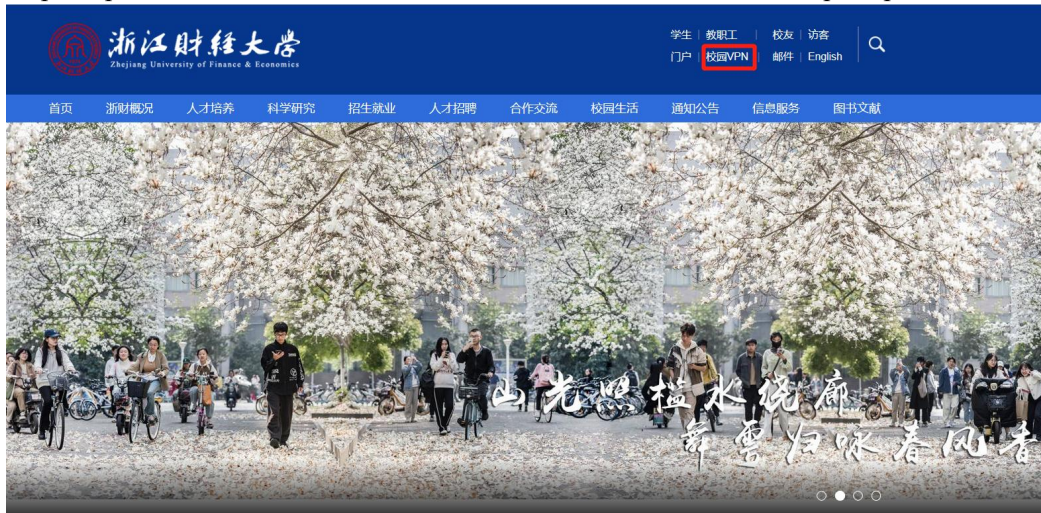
浙江财经大学
Zhejiang University of Finance & Economics

学生 | 教职工 | 校友 | 访客
门户 | 校园VPN | 邮件 | English

首页 浙财概况 人才培养 科学研究 招生就业 人才招聘 合作交流 校园生活 通知公告 信息服务 图书文献

山光照槛水绕廊
舞雩归咏春风香